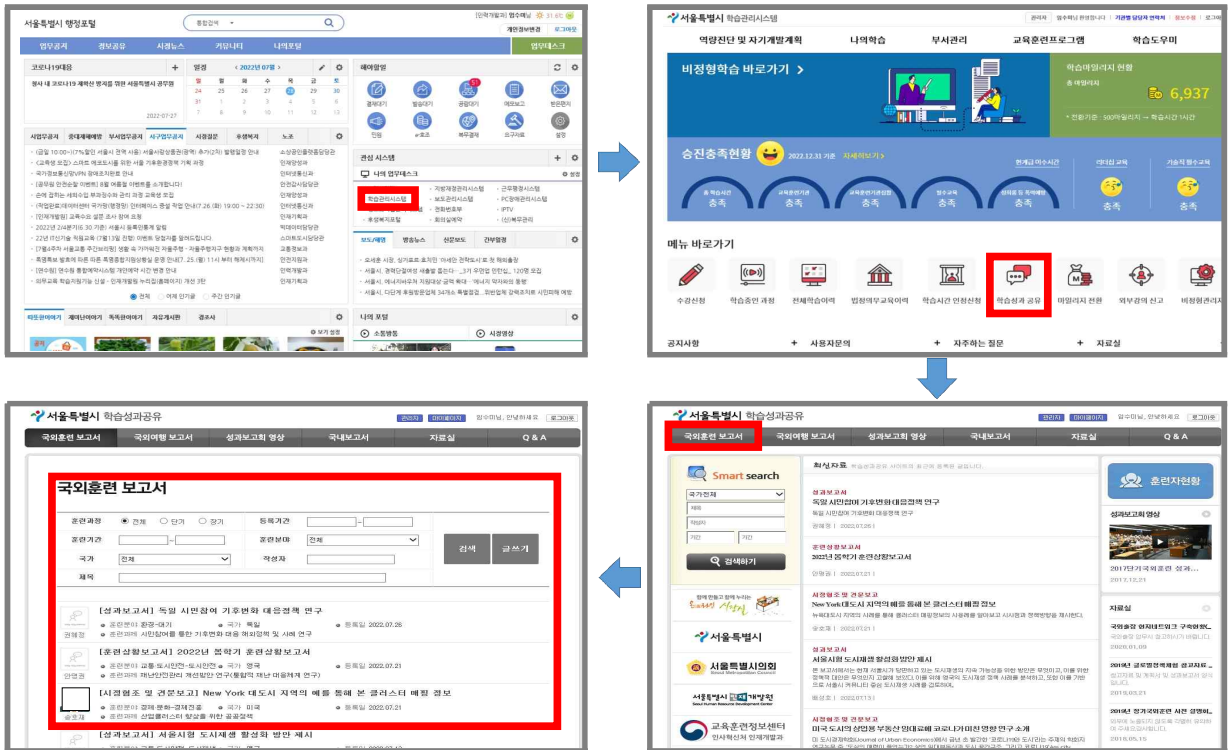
서울특별시 행정포털

통합검색

업무공지 정보공유 시정뉴스 커뮤니티 나의포털 업무데스크

코로나19대응

일정 2022년 07월

해야할일

결재대기 발송대기 공람대기 메모보고 받은편지

민원 e-호조 복무결재 도구모음 설정

관심 시스템

나의 업무데스크

학습관리시스템

사업무공지 공대재해예방 부서업무공지 사무업무공지 시정질문 후생복지 노조

나의 포털

소통방통 시정영상

서울특별시 학습관리시스템

역량진단 및 자기계발계획 나의학습 부서관리 교육훈련프로그램 학습도우미

비정형학습 바로가기 >

학습마일리지 현황

6,937

승진충족현황 2022.12.31 기준 자세히보기 >

충족 충족 충족 충족 충족 충족 충족

메뉴 바로가기

수강신청 학습중인 과정 전체학습이력 법정의무교육이력 학습시간 인정신청 학습성과 공유 마일리지 전환 외부강의 신고 비정형관리자

공지사항 사용자문의 자주하는 질문 자료실

서울특별시 학습성과공유

국외훈련 보고서 국외여행 보고서 성과보고회 영상 국내보고서 자료실 Q & A

Smart search

검색하기

최신자료

성과보고서
독일 시민참여 기후변화 대응정책 연구

훈련상황보고서
2022년 플랙커 훈련상황보고서

시정협조 및 견문보고
New York 대도시 지역의 예를 통해 본 클러스터 배점 정보

성과보고서
서울시형 도시재생 활성화 방안 제시

시정협조 및 견문보고

훈련자현황

성과보고회 영상

2017년 국외훈련 성과...

자료실

서울특별시

서울특별시의회

서울특별시 인재개발원

교육훈련정보센터

서울특별시 학습성과공유

국외훈련 보고서 국외여행 보고서 성과보고회 영상 국내보고서 자료실 Q & A

국외훈련 보고서

훈련과정 ◉ 전체 ○ 단기 ○ 장기 등록기간
훈련기간 훈련분야 전체
국가 전체 작성자
제목

검색 글쓰기

[성과보고서] 독일 시민참여 기후변화 대응정책 연구
훈련분야 환경-대기 국가 독일 등록일 2022.07.25
훈련과제 시민참여를 통한 기후변화 대응 제도방안 및 사례 연구

[훈련상황보고서] 2022년 플랙커 훈련상황보고서
훈련분야 교통-도시인프라-도시안전 국가 영국 등록일 2022.07.21

[시정협조 및 견문보고] New York 대도시 지역의 예를 통해 본 클러스터 배점 정보
훈련분야 경제·문화-경제진흥 국가 미국 등록일 2022.07.21
훈련과제 산업클러스터 활성화를 위한 공공정책

[성과보고서] 서울시형 도시재생 활성화 방안 제시